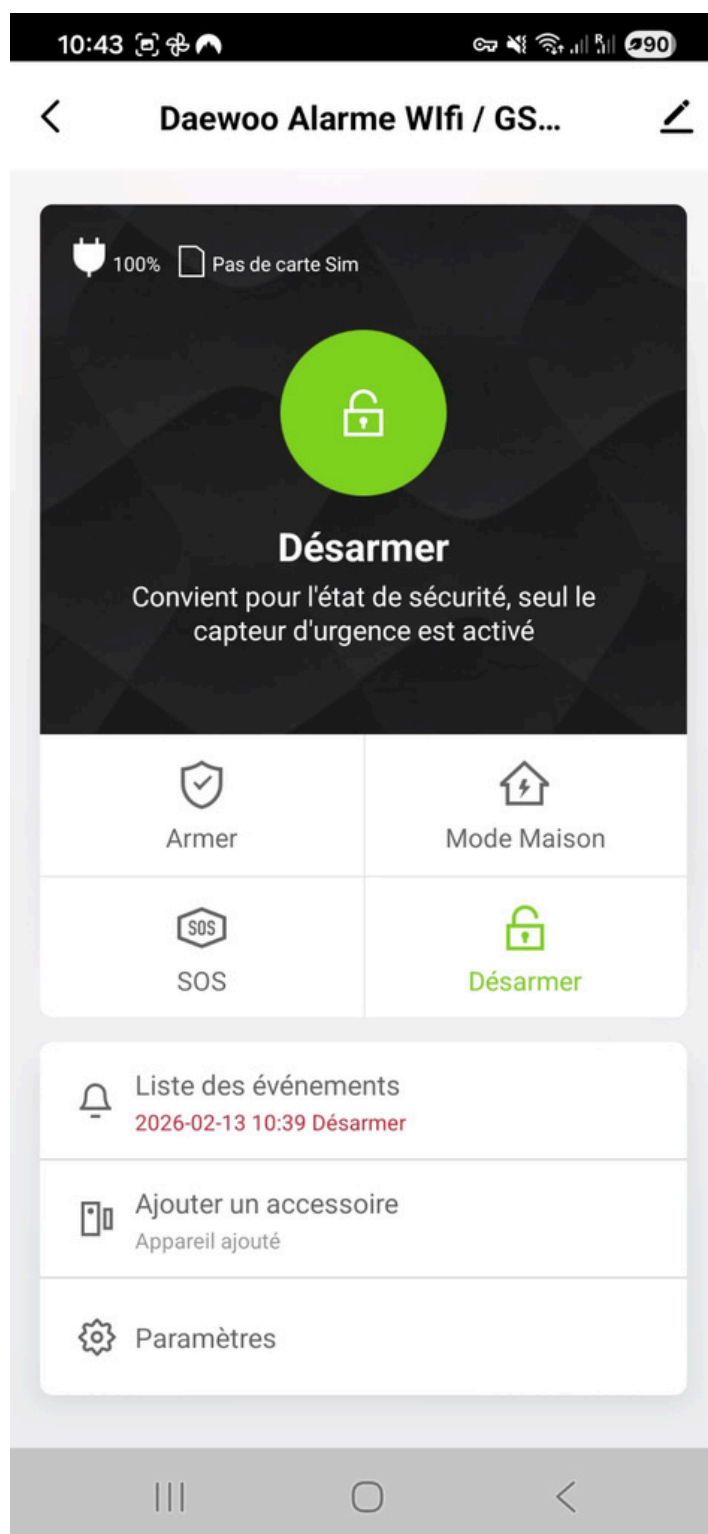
10:43

90

Daewoo Alarme WIfi / GS...

100% Pas de carte Sim

Désarmer

Convient pour l'état de sécurité, seul le capteur d'urgence est activé

Armer

Mode Maison

SOS

SOS

Désarmer

Liste des événements

2026-02-13 10:39 Désarmer

Ajouter un accessoire

Appareil ajouté

Paramètres